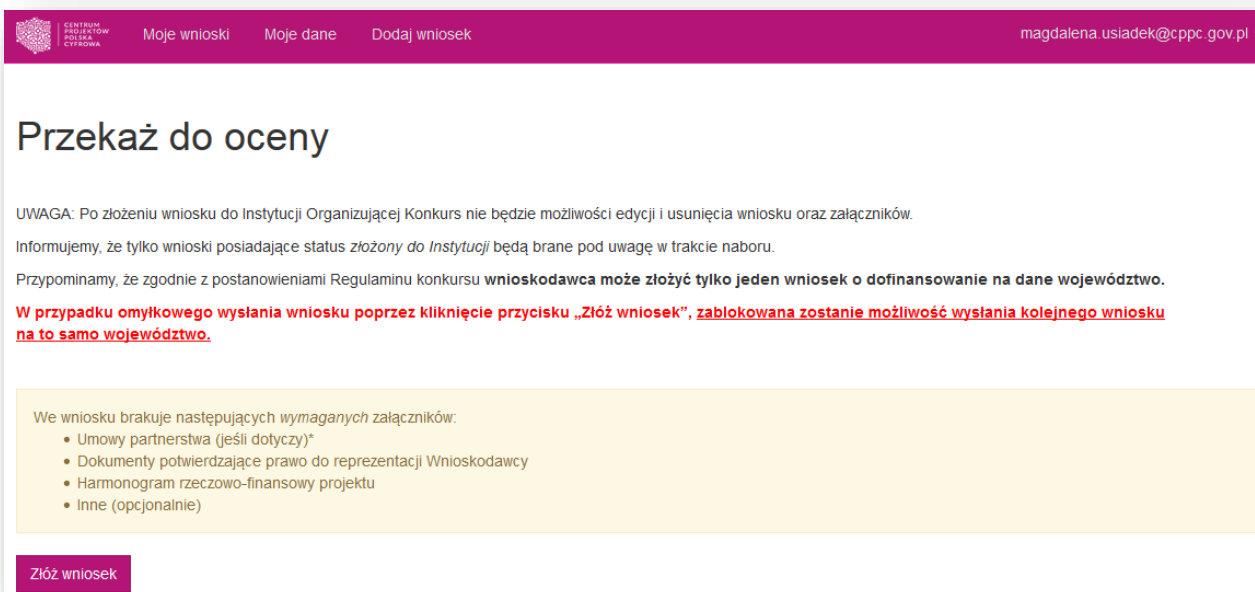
CENTRUM PROJEKTÓW POLSKA CYFROWA

Moje wnioski Moje dane Dodaj wniosek

magdalena.usiadek@cppc.gov.pl

Przekaż do oceny

UWAGA: Po złożeniu wniosku do Instytucji Organizującej Konkurs nie będzie możliwości edycji i usunięcia wniosku oraz załączników.

Informujemy, że tylko wnioski posiadające status złożony do Instytucji będą brane pod uwagę w trakcie naboru.

Przypominamy, że zgodnie z postanowieniami Regulaminu konkursu wnioskodawca może złożyć tylko jeden wniosek o dofinansowanie na dane województwo.

W przypadku omyłkowego wysłania wniosku poprzez kliknięcie przycisku „Złóż wniosek", zablokowana zostanie możliwość wysłania kolejnego wniosku na to samo województwo.

We wniosku brakuje następujących wymaganych załączników:
• Umowy partnerstwa (jeśli dotyczy)*
• Dokumenty potwierdzające prawo do reprezentacji Wnioskodawcy
• Harmonogram rzeczowo-finansowy projektu
• Inne (opcjonalnie)

Złóż wniosek